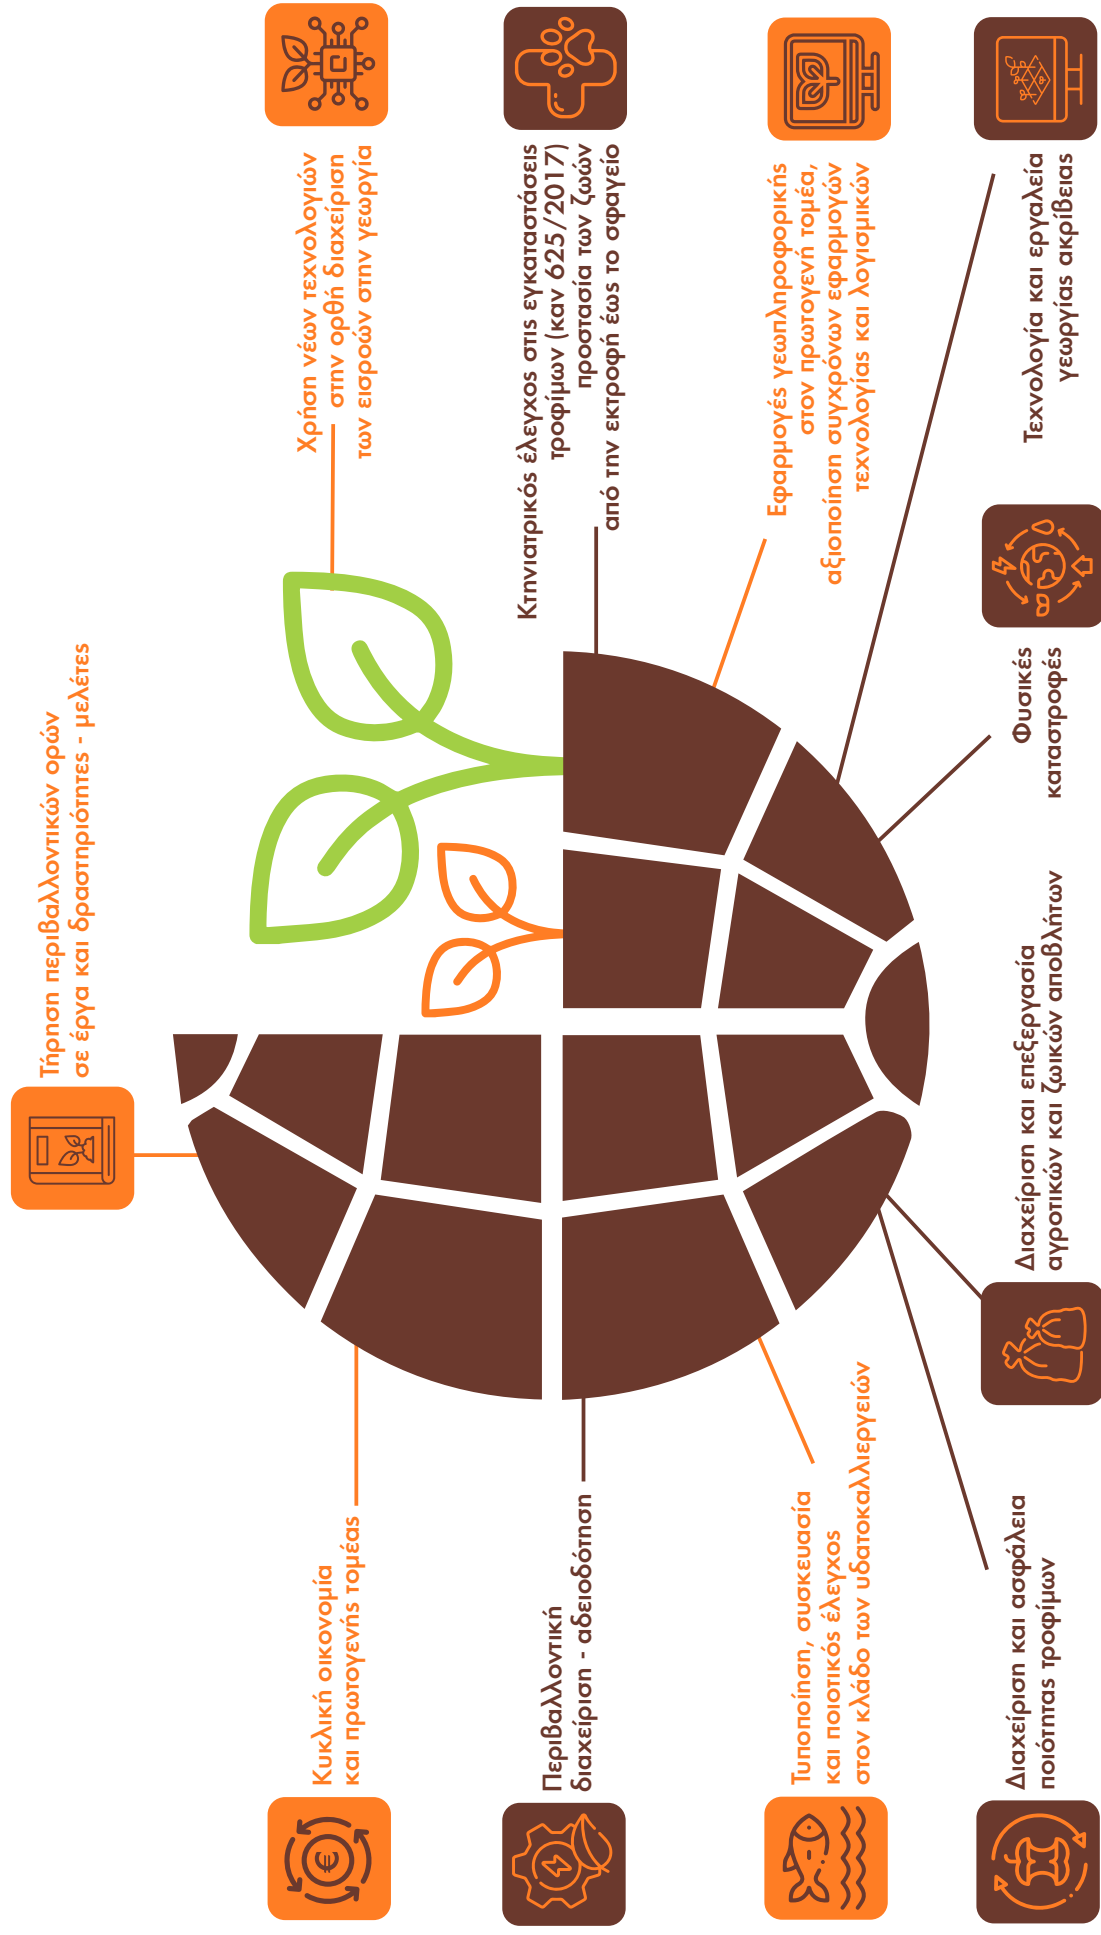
Τήρηση περιβαλλοντικών όρων σε έργα και δραστηριότητες - μελέτες

Χρήση νέων τεχνολογιών στην ορθή διαχείριση των εισροών στην γεωργία

Κτηνιατρικός έλεγχος στις εγκαταστάσεις τροφίμων (καν 625/2017) προστασία των ζώων από την εκτροφή έως το σφαγείο

Εφαρμογές γεωπληροφορικής στον πρωτογενή τομέα, αξιοποίηση σύγχρονων εφαρμογών τεχνολογίας και λογισμικών

Τεχνολογία και εργαλεία γεωργίας ακρίβειας

Φυσικές καταστροφές

Διαχείριση και επεξεργασία αγροτικών και ζωικών αποβλήτων

Διαχείριση και ασφάλεια ποιότητας τροφίμων

Τυποποίηση, συσκευασία και ποιοτικός έλεγχος στον κλάδο των υδατοκαλλιεργειών

Περιβαλλοντική διαχείριση - αδειοδότηση

Κυκλική οικονομία και πρωτογενής τομέας